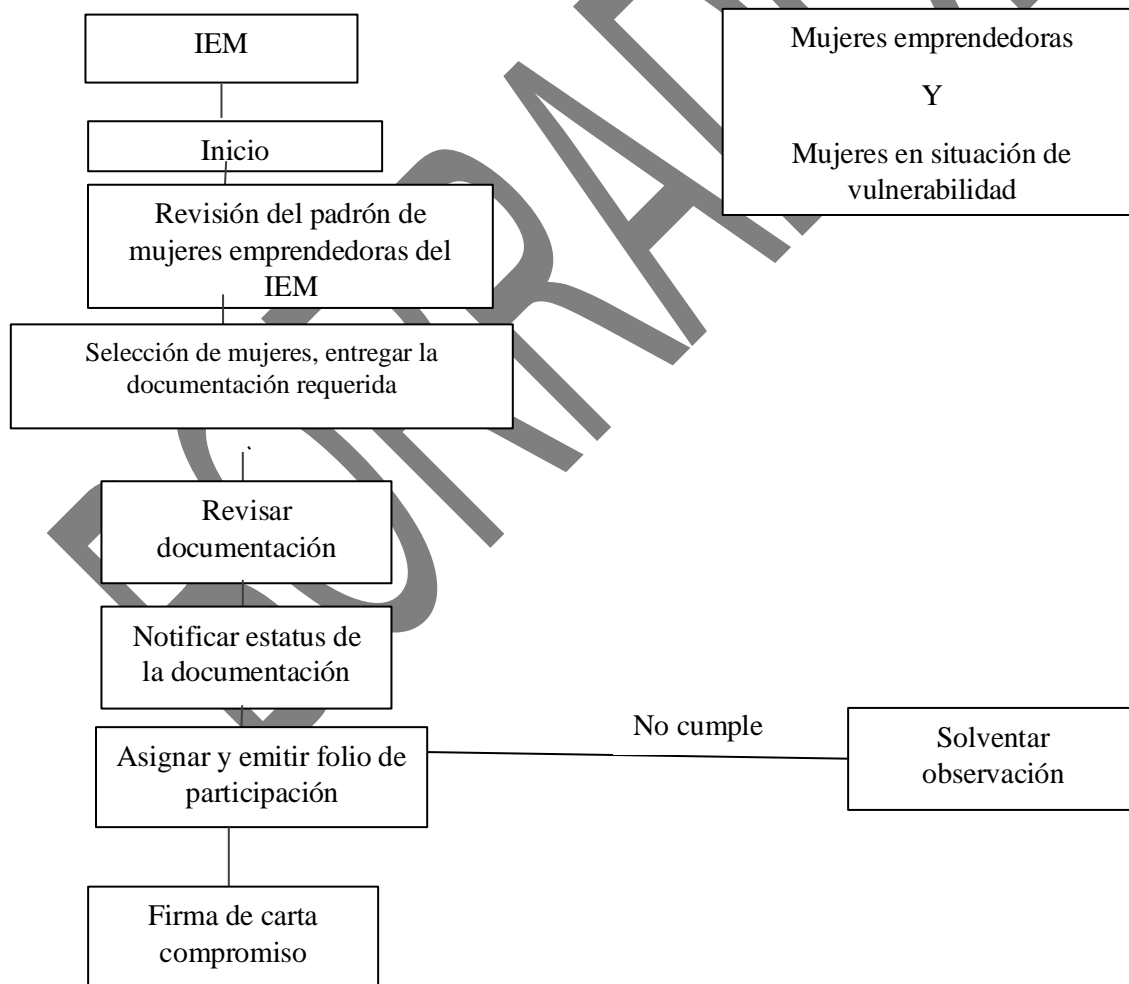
IEM

Mujeres emprendedoras

Y

Mujeres en situación de vulnerabilidad

Inicio

Revisión del padrón de mujeres emprendedoras del IEM

Selección de mujeres, entregar la documentación requerida

Revisar documentación

Notificar estatus de la documentación

Asignar y emitir folio de participación

No cumple

Solventar observación

Firma de carta compromiso